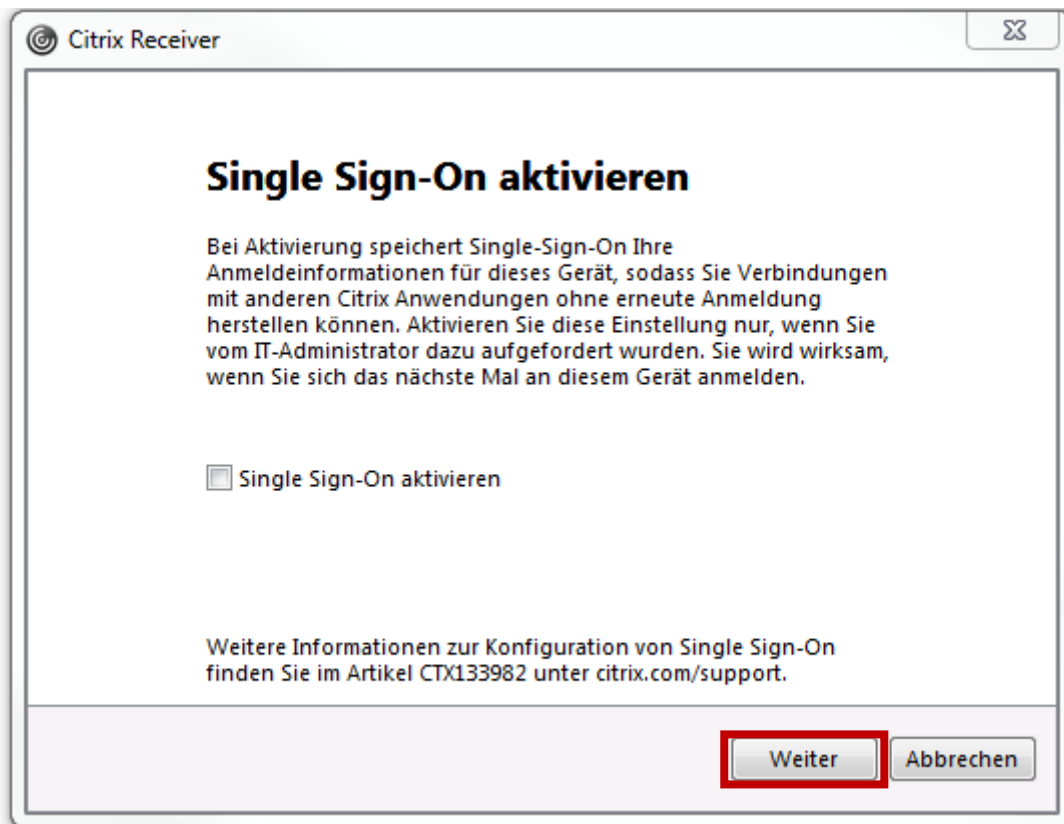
Citrix Receiver

Single Sign-On aktivieren

Bei Aktivierung speichert Single-Sign-On Ihre Anmeldeinformationen für dieses Gerät, sodass Sie Verbindungen mit anderen Citrix Anwendungen ohne erneute Anmeldung herstellen können. Aktivieren Sie diese Einstellung nur, wenn Sie vom IT-Administrator dazu aufgefordert wurden. Sie wird wirksam, wenn Sie sich das nächste Mal an diesem Gerät anmelden.

Single Sign-On aktivieren

Weitere Informationen zur Konfiguration von Single Sign-On finden Sie im Artikel CTX133982 unter citrix.com/support.

Weiter

Abbrechen